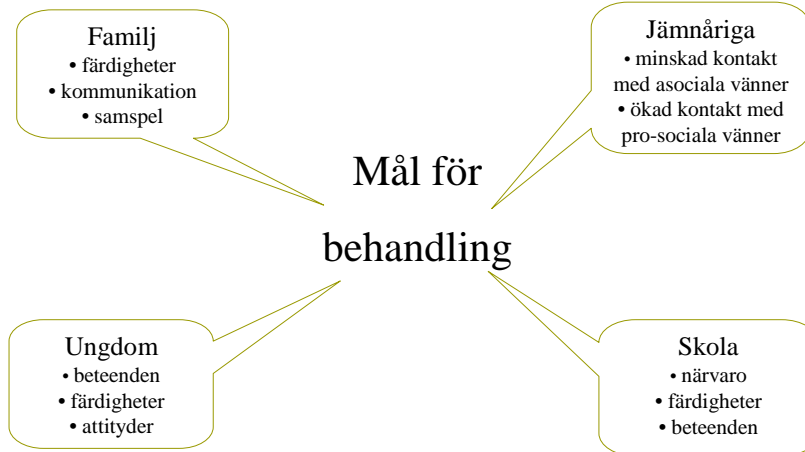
Familj
• färdigheter
• kommunikation
• samspel

Jämnåriga
• minskad kontakt med asociala vänner
• ökad kontakt med pro-sociala vänner

Mål för

behandling

Ungdom
• beteenden
• färdigheter
• attityder

Skola
• närvaro
• färdigheter
• beteenden